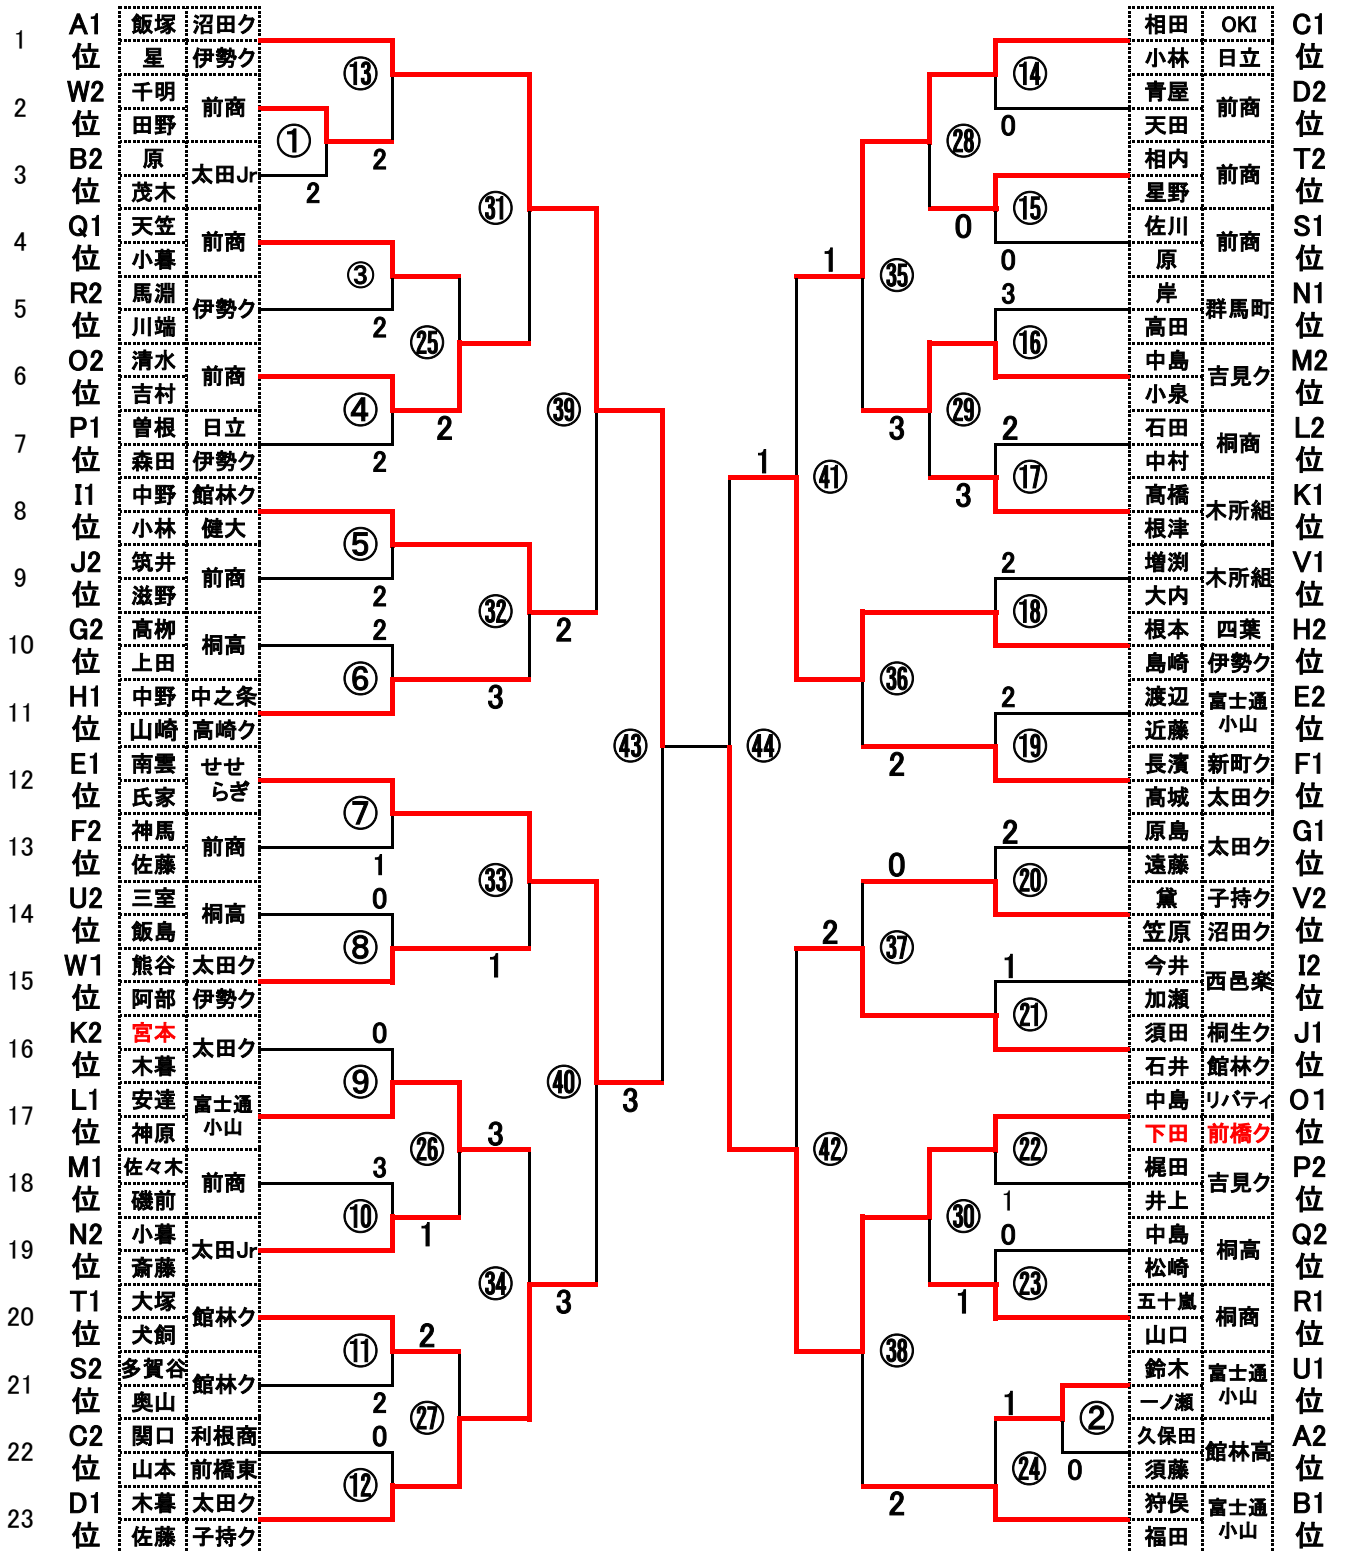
| | | | |
|---|---|---|---|
| 1 | A1位 | 飯塚 | 沼田ク |
| | | 星 | 伊勢ク |
| 2 | W2位 | 千明 | 前商 |
| | | 田野 | |
| 3 | B2位 | 原 | 太田Jr |
| | | 茂木 | |
| 4 | Q1位 | 天笠 | 前商 |
| | | 小暮 | |
| 5 | R2位 | 馬淵 | 伊勢ク |
| | | 川端 | |
| 6 | O2位 | 清水 | 前商 |
| | | 吉村 | |
| 7 | P1位 | 曽根 | 日立 |
| | | 森田 | 伊勢ク |
| 8 | I1位 | 中野 | 館林ク |
| | | 小林 | 健大 |
| 9 | J2位 | 筑井 | 前商 |
| | | 滋野 | |
| 10 | G2位 | 高柳 | 桐高 |
| | | 上田 | |
| 11 | H1位 | 中野 | 中之条 |
| | | 山崎 | 高崎ク |
| 12 | E1位 | 南雲 | せせらぎ |
| | | 氏家 | |
| 13 | F2位 | 神馬 | 前商 |
| | | 佐藤 | |
| 14 | U2位 | 三室 | 桐高 |
| | | 飯島 | |
| 15 | W1位 | 熊谷 | 太田ク |
| | | 阿部 | 伊勢ク |
| 16 | K2位 | 宮本 | 太田ク |
| | | 木暮 | |
| 17 | L1位 | 安達 | 富士通小山 |
| | | 神原 | |
| 18 | M1位 | 佐々木 | 前商 |
| | | 磯前 | |
| 19 | N2位 | 小暮 | 太田Jr |
| | | 斎藤 | |
| 20 | T1位 | 大塚 | 館林ク |
| | | 犬飼 | |
| 21 | S2位 | 多賀谷 | 館林ク |
| | | 奥山 | |
| 22 | C2位 | 関口 | 利根商 |
| | | 山本 | 前橋東 |
| 23 | D1位 | 木暮 | 太田ク |
| | | 佐藤 | 子持ク |

| | | |
|---|---|---|
| 相田 | OKI | C1位 |
| 小林 | 日立 | |
| 青屋 | 前商 | D2位 |
| 天田 | | |
| 相内 | 前商 | T2位 |
| 星野 | | |
| 佐川 | 前商 | S1位 |
| 原 | | |
| 岸 | 群馬町 | N1位 |
| 高田 | | |
| 中島 | 吉見ク | M2位 |
| 小泉 | | |
| 石田 | 桐商 | L2位 |
| 中村 | | |
| 高橋 | 木所組 | K1位 |
| 根津 | | |
| 増渕 | 木所組 | V1位 |
| 大内 | | |
| 根本 | 四葉 | H2位 |
| 島崎 | 伊勢ク | |
| 渡辺 | 富士通小山 | E2位 |
| 近藤 | | |
| 長濱 | 新町ク | F1位 |
| 高城 | 太田ク | |
| 原島 | 太田ク | G1位 |
| 遠藤 | | |
| 黛 | 子持ク | V2位 |
| 笠原 | 沼田ク | |
| 今井 | 西邑楽 | I2位 |
| 加瀬 | | |
| 須田 | 桐生ク | J1位 |
| 石井 | 館林ク | |
| 中島 | リバティ | O1位 |
| 下田 | 前橋ク | |
| 梶田 | 吉見ク | P2位 |
| 井上 | | |
| 中島 | 桐高 | Q2位 |
| 松崎 | | |
| 五十嵐 | 桐商 | R1位 |
| 山口 | | |
| 鈴木 | 富士通小山 | U1位 |
| 一ノ瀬 | | |
| 久保田 | 館林高 | A2位 |
| 須藤 | | |
| 狩俣 | 富士通小山 | B1位 |
| 福田 | | |

⑬ ① 2 2 ㉛ ③ 2 ㉕ ④ 2 2 ㊴ ⑤ 2 ㉜ 2 ⑥ 3 2 ㊸ ⑦ 1 ㉝ 0 ⑧ 1 0 ⑨ ㉖ 3 ㊵ 3 ⑩ 1 3 ㉞ 3 ⑪ 2 2 ㉗ 0 ⑫

⑭ 0 ㉘ 0 ⑮ 0 1 ㉟ 3 ⑯ 3 ㉙ 2 ⑰ 3 1 ㊶ 2 ⑱ ㊱ 2 ⑲ 2 ㊹ 2 ⑳ 0 2 ㊲ 1 ㉑ ㊷ ㉒ 1 ㉚ 0 ㉓ 1 ㊳ 1 ② ㉔ 0 2